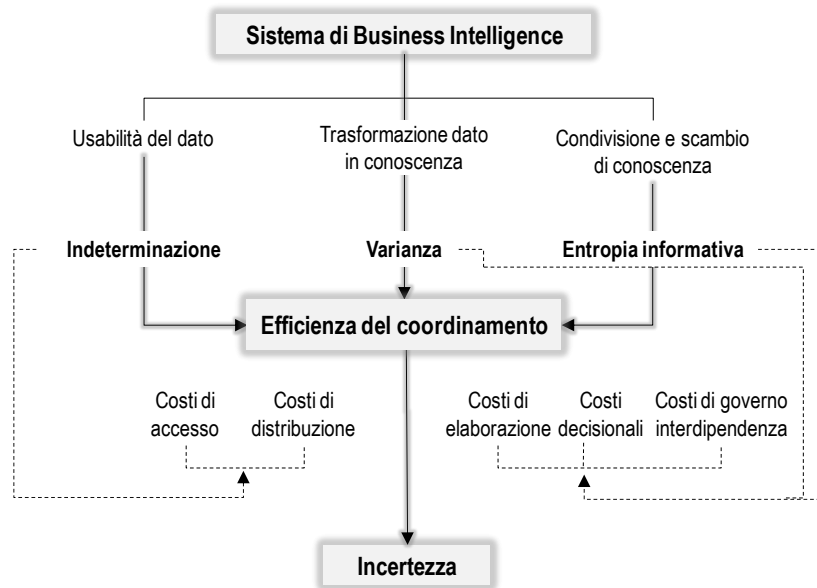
Sistema di Business Intelligence

Usabilità del dato

Trasformazione dato in conoscenza

Condivisione e scambio di conoscenza

Indeterminazione

Varianza

Entropia informativa

Efficienza del coordinamento

Costi di accesso

Costi di distribuzione

Costi di elaborazione

Costi decisionali

Costi di governo interdipendenza

Incertezza